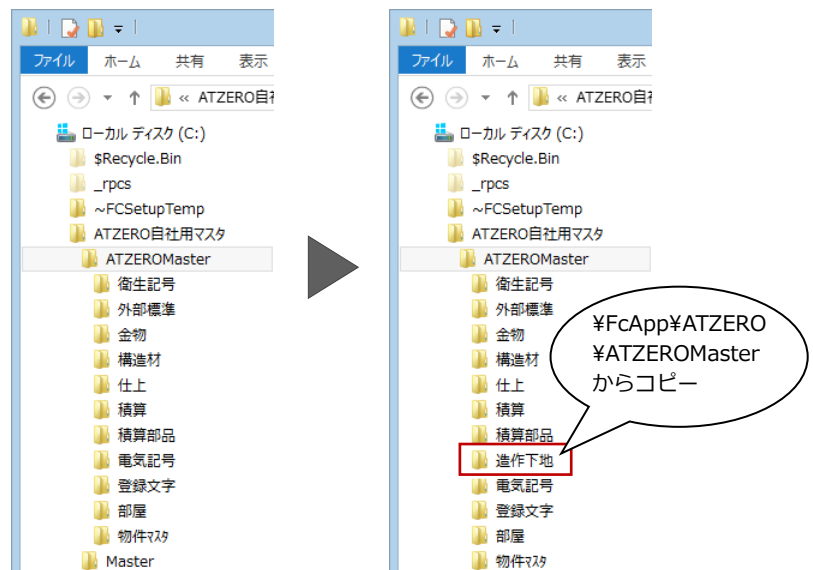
ファイル ホーム 共有 表示

« ATZERO自社

ローカル ディスク (C:)
$Recycle.Bin
_rpcs
~FCSetupTemp
ATZERO自社用マスタ
ATZEROMaster
衛生記号
外部標準
金物
構造材
仕上
積算
積算部品
電気記号
登録文字
部屋
物件ﾏｽﾀ
Master

ファイル ホーム 共有 表示

« ATZERO自社

ローカル ディスク (C:)
$Recycle.Bin
_rpcs
~FCSetupTemp
ATZERO自社用マスタ
ATZEROMaster
衛生記号
外部標準
金物
構造材
仕上
積算
積算部品
造作下地
電気記号
登録文字
部屋
物件ﾏｽﾀ

¥FcApp¥ATZERO ¥ATZEROMaster からコピー